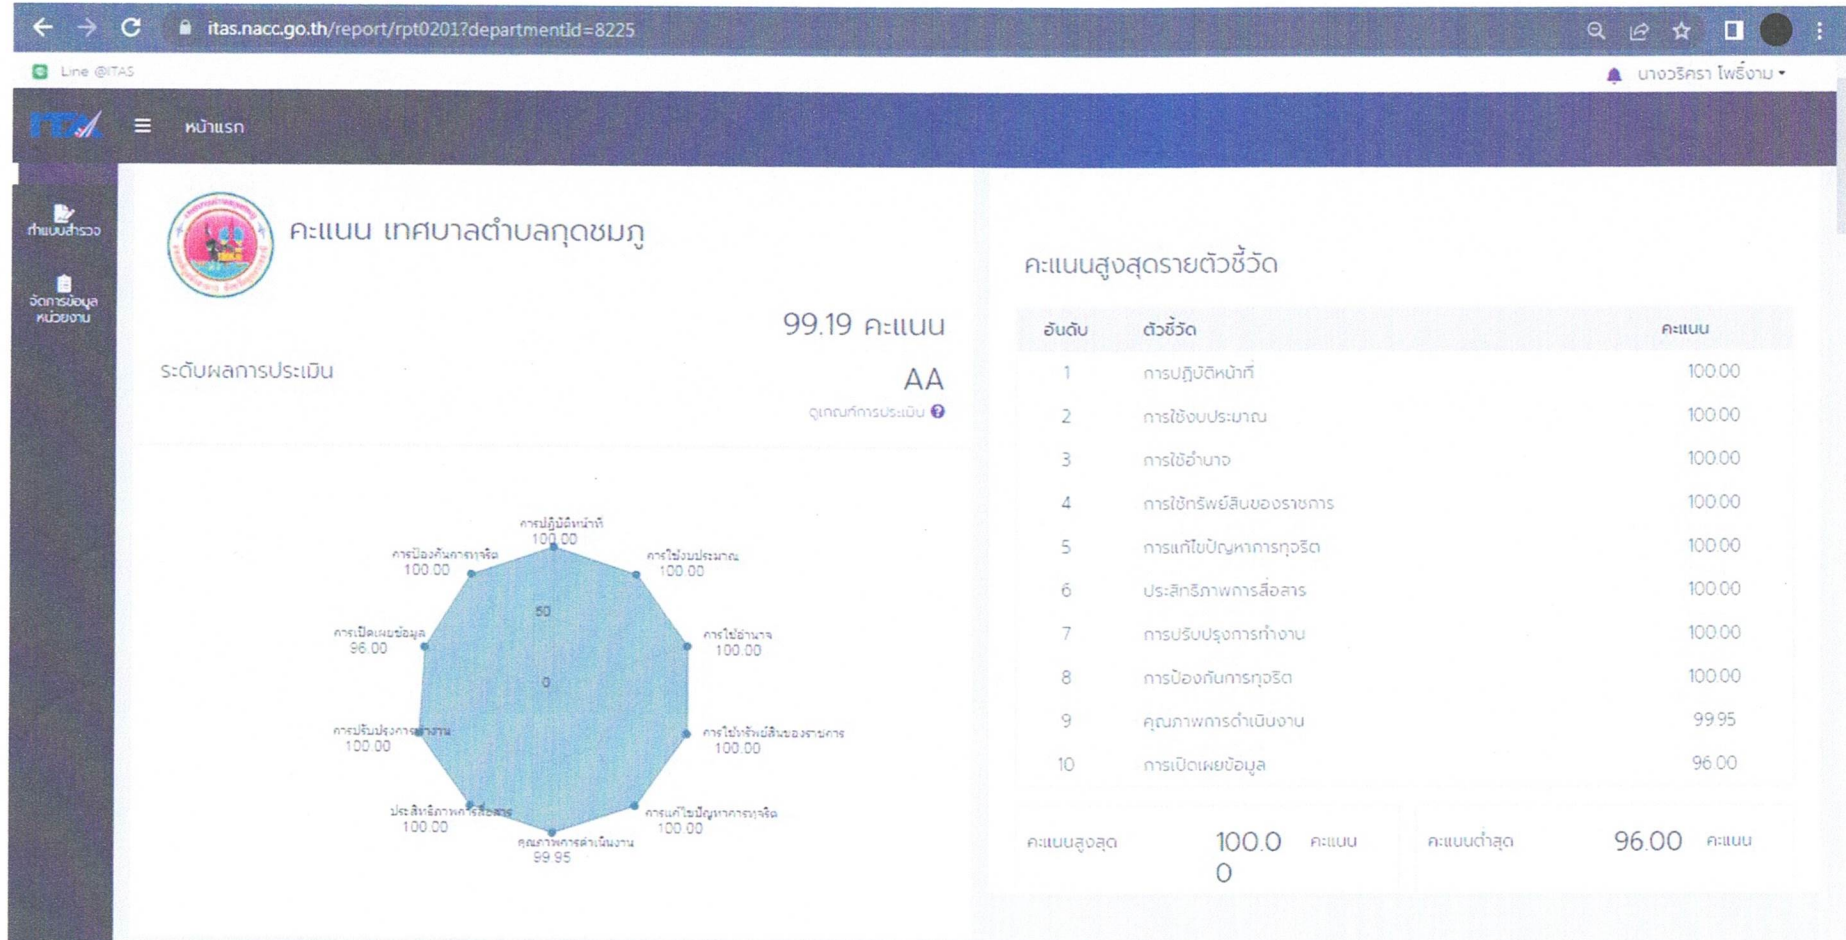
itas.nacc.go.th/report/rpt0201?departmentId=8225

Line @ITAS

นางวริศรา โพธิ์งาม

ITA หน้าแรก

ทำแบบสำรวจ

จัดการข้อมูลหน่วยงาน

คะแนน เทศบาลตำบลกุดชมภู

99.19 คะแนน

ระดับผลการประเมิน

AA

ดูเกณฑ์การประเมิน

การปฏิบัติหน้าที่ 100.00
การใช้งบประมาณ 100.00
การใช้อำนาจ 100.00
การใช้ทรัพย์สินของราชการ 100.00
การแก้ไขปัญหาการทุจริต 100.00
คุณภาพการดำเนินงาน 99.95
ประสิทธิภาพการสื่อสาร 100.00
การปรับปรุงการทำงาน 100.00
การเปิดเผยข้อมูล 96.00
การป้องกันการทุจริต 100.00
50
0

คะแนนสูงสุดรายตัวชี้วัด

| อันดับ | ตัวชี้วัด | คะแนน |
|---|---|---|
| 1 | การปฏิบัติหน้าที่ | 100.00 |
| 2 | การใช้งบประมาณ | 100.00 |
| 3 | การใช้อำนาจ | 100.00 |
| 4 | การใช้ทรัพย์สินของราชการ | 100.00 |
| 5 | การแก้ไขปัญหาการทุจริต | 100.00 |
| 6 | ประสิทธิภาพการสื่อสาร | 100.00 |
| 7 | การปรับปรุงการทำงาน | 100.00 |
| 8 | การป้องกันการทุจริต | 100.00 |
| 9 | คุณภาพการดำเนินงาน | 99.95 |
| 10 | การเปิดเผยข้อมูล | 96.00 |

คะแนนสูงสุด 100.00 คะแนน

คะแนนต่ำสุด 96.00 คะแนน